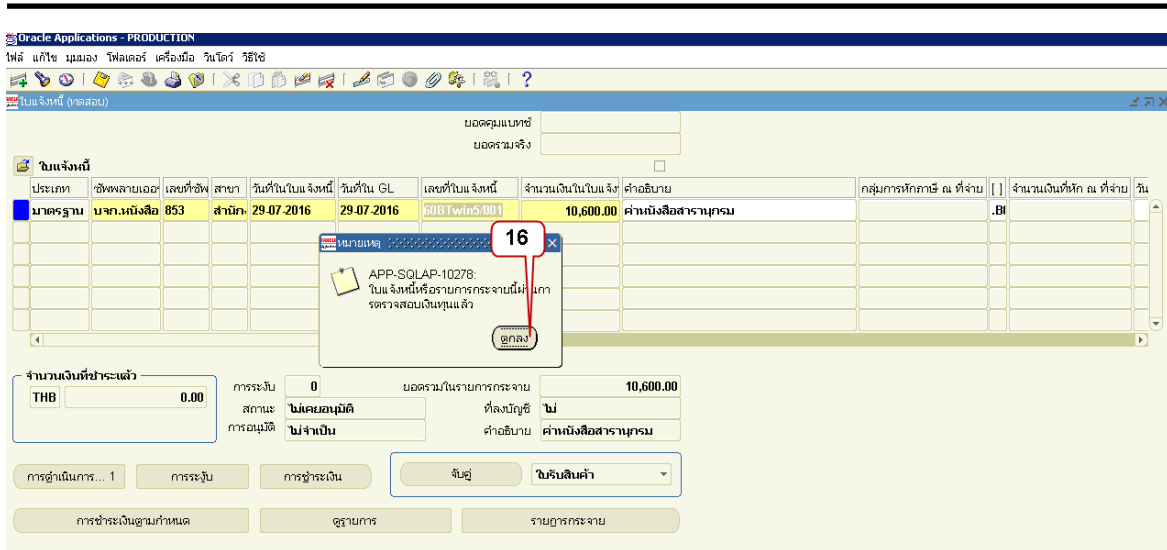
Oracle Applications - PRODUCTION

ไฟล์ แก้ไข มุมมอง โฟลเดอร์ เครื่องมือ วินโดว์ วิธีใช้

ใบแจ้งหนี้ (ทดสอบ)

ยอดคุมแบทช์

ยอดรวมจริง

ใบแจ้งหนี้

| ประเภท | ซัพพลายเออ | เลขที่ซัพ | สาขา | วันที่ในใบแจ้งหนี้ | วันที่ใน GL | เลขที่ใบแจ้งหนี้ | จำนวนเงินในใบแจ้ง | คำอธิบาย | กลุ่มการหักภาษี ณ ที่จ่าย | [ ] | จำนวนเงินที่หัก ณ ที่จ่าย | วัน |
|---|---|---|---|---|---|---|---|---|---|---|---|---|
| มาตรฐาน | บจก.หนังสือ | 853 | สำนัก | 29-07-2016 | 29-07-2016 | 60BTwin5/001 | 10,600.00 | ค่าหนังสือสารานุกรม | | .BI | | |

หมายเหตุ

APP-SQLAP-10278: ใบแจ้งหนี้หรือรายการกระจายนี้ผ่านการตรวจสอบเงินทุนแล้ว

ตกลง

16

จำนวนเงินที่ชำระแล้ว

THB 0.00

การระงับ 0

ยอดรวมในรายการกระจาย 10,600.00

สถานะ ไม่เคยอนุมัติ

ที่ลงบัญชี ไม่

การอนุมัติ ไม่จำเป็น

คำอธิบาย ค่าหนังสือสารานุกรม

การดำเนินการ... 1

การระงับ

การชำระเงิน

จับคู่

ใบรับสินค้า

การชำระเงินตามกำหนด

ดูรายการ

รายการกระจาย